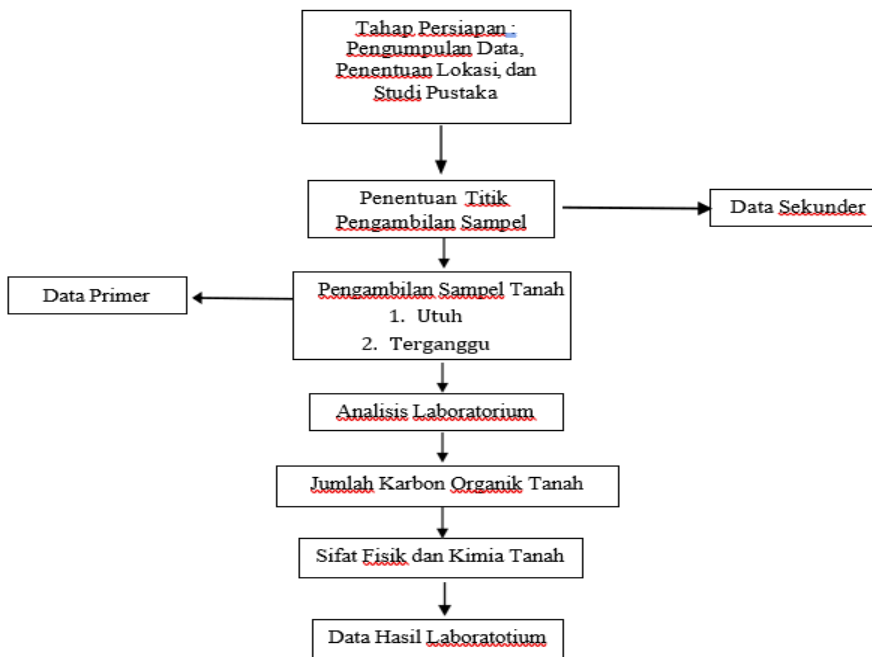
Tahap Persiapan : Pengumpulan Data, Penentuan Lokasi, dan Studi Pustaka

Penentuan Titik Pengambilan Sampel

Data Sekunder

Data Primer

Pengambilan Sampel Tanah
1. Utuh
2. Terganggu

Analisis Laboratorium

Jumlah Karbon Organik Tanah

Sifat Fisik dan Kimia Tanah

Data Hasil Laboratotium